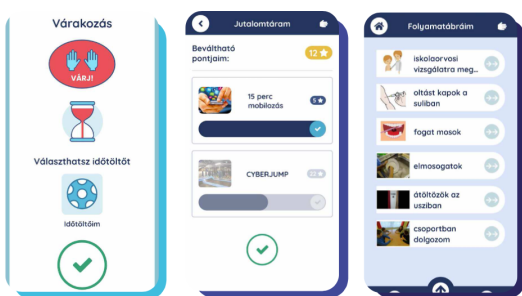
Várakozás

VÁRJ!

Választhatsz időtöltőt

Időtöltőim

Jutalomtáram

Beváltható pontjaim:

12

15 perc mobilozás

5

CYBERJUMP

Folyamatábráim

iskolaorvosi vizsgálatra meg...

oltást kapok a suliban

fogat mosok

elmosogatok

átöltözök az usziban

csoportban dolgozom